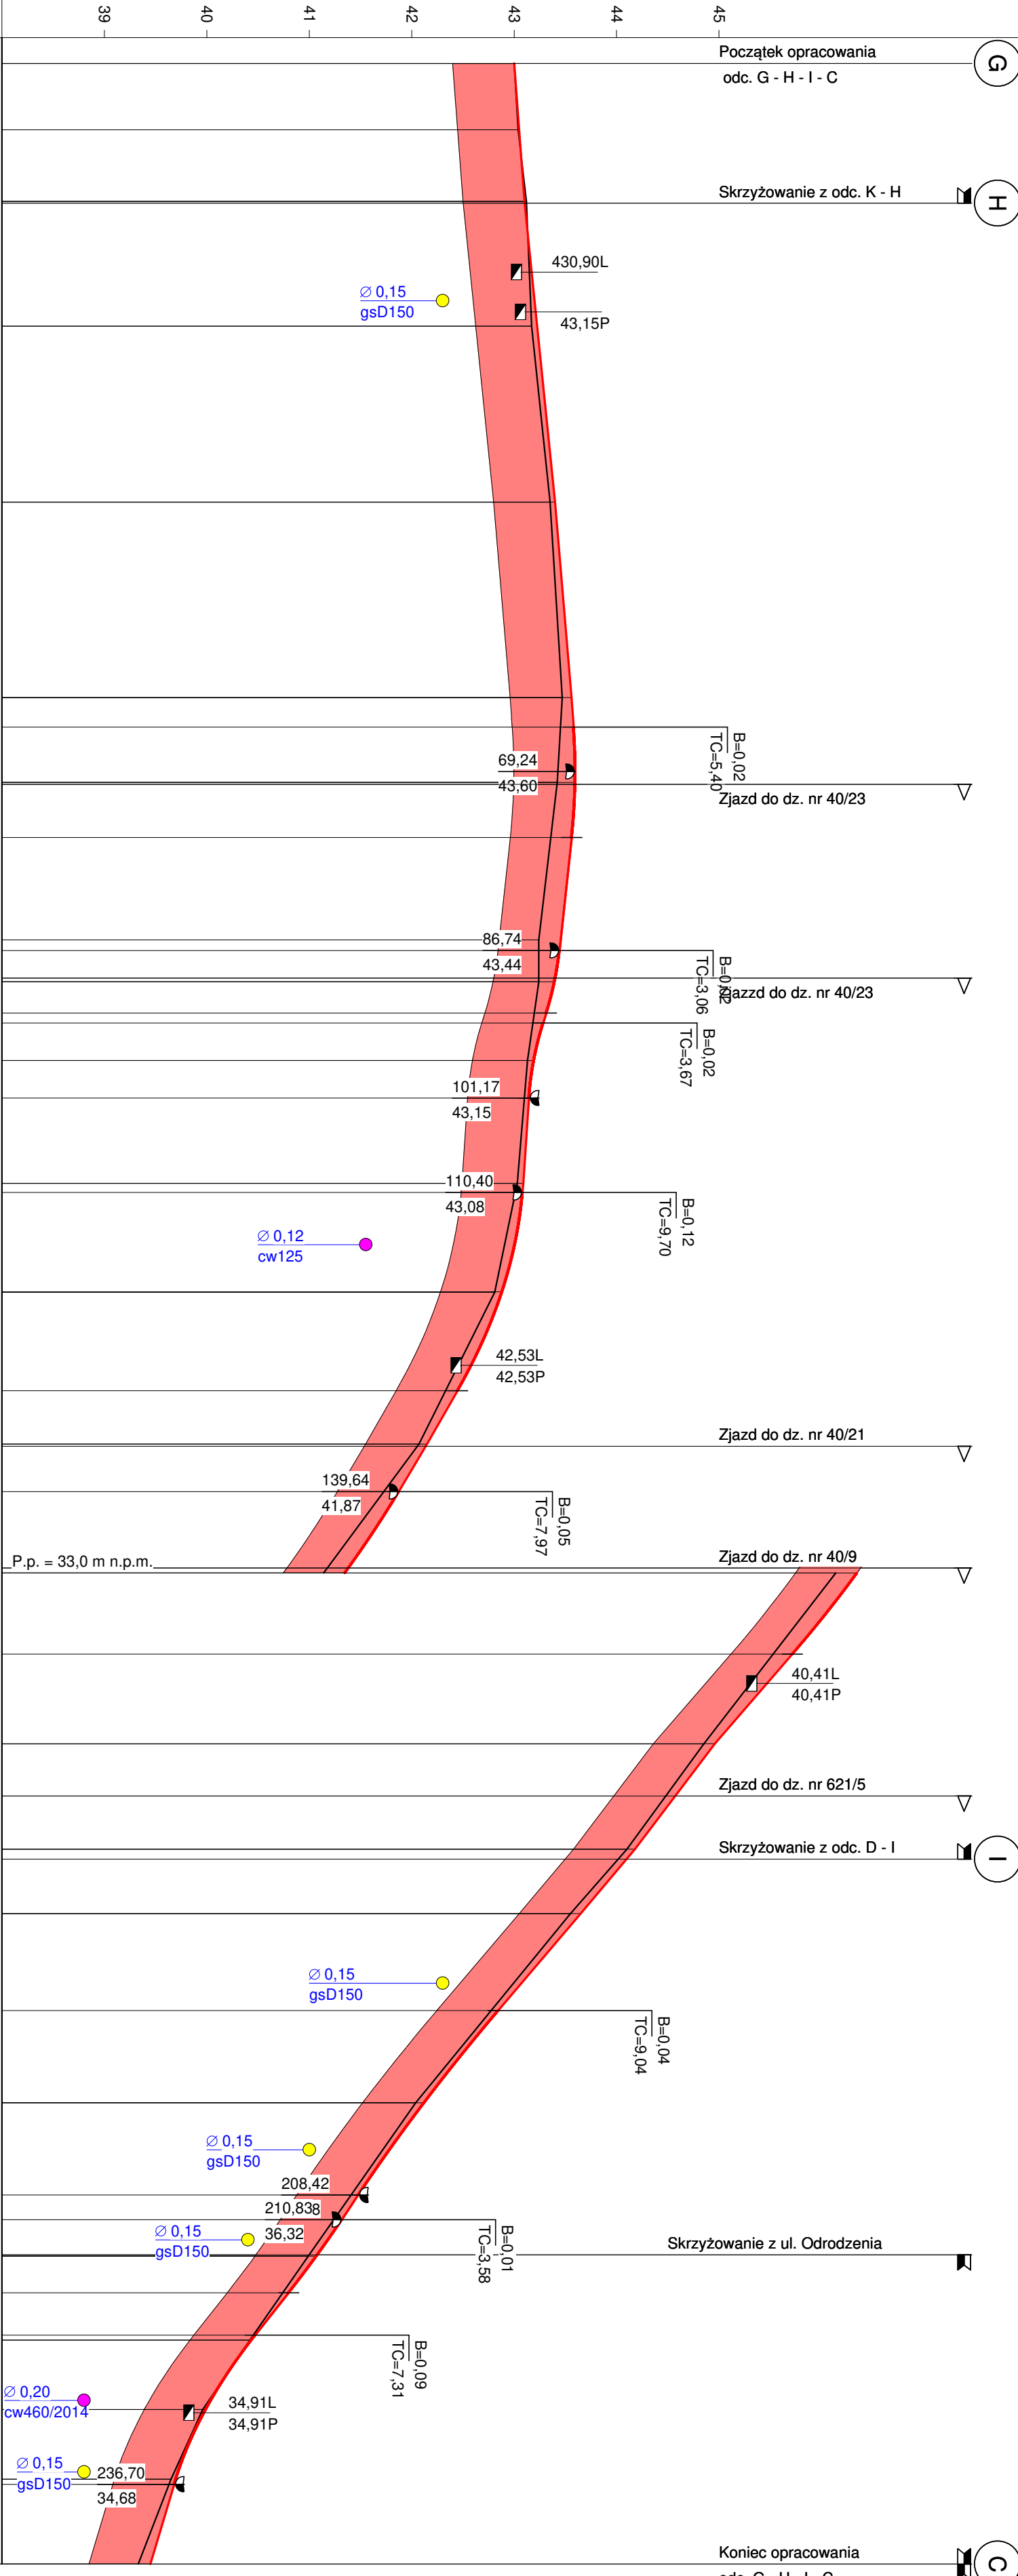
39
40
41
42
43
44
45

Początek opracowania
odc. G - H - I - C
G

Skrzyżowanie z odc. K - H
H

430,90L
$\varnothing$ 0,15
gsD150
43,15P

B=0,02
TC=5,40
69,24
43,60
Zjazd do dz. nr 40/23

86,74
43,44
B=0,02
TC=3,06
Zjazd do dz. nr 40/23

B=0,02
TC=3,67
101,17
43,15

110,40
43,08
B=0,12
TC=9,70
$\varnothing$ 0,12
cw125

42,53L
42,53P

Zjazd do dz. nr 40/21

139,64
41,87
B=0,05
TC=7,97

P.p. = 33,0 m n.p.m.
Zjazd do dz. nr 40/9

40,41L
40,41P

Zjazd do dz. nr 621/5

Skrzyżowanie z odc. D - I
I

$\varnothing$ 0,15
gsD150
B=0,04
TC=9,04

$\varnothing$ 0,15
gsD150
208,42
210,838
$\varnothing$ 0,15
gsD150
36,32
B=0,01
TC=3,58
Skrzyżowanie z ul. Odrodzenia

B=0,09
TC=7,31
$\varnothing$ 0,20
cw460/2014
34,91L
34,91P

$\varnothing$ 0,15
gsD150
236,70
34,68

Koniec opracowania
C